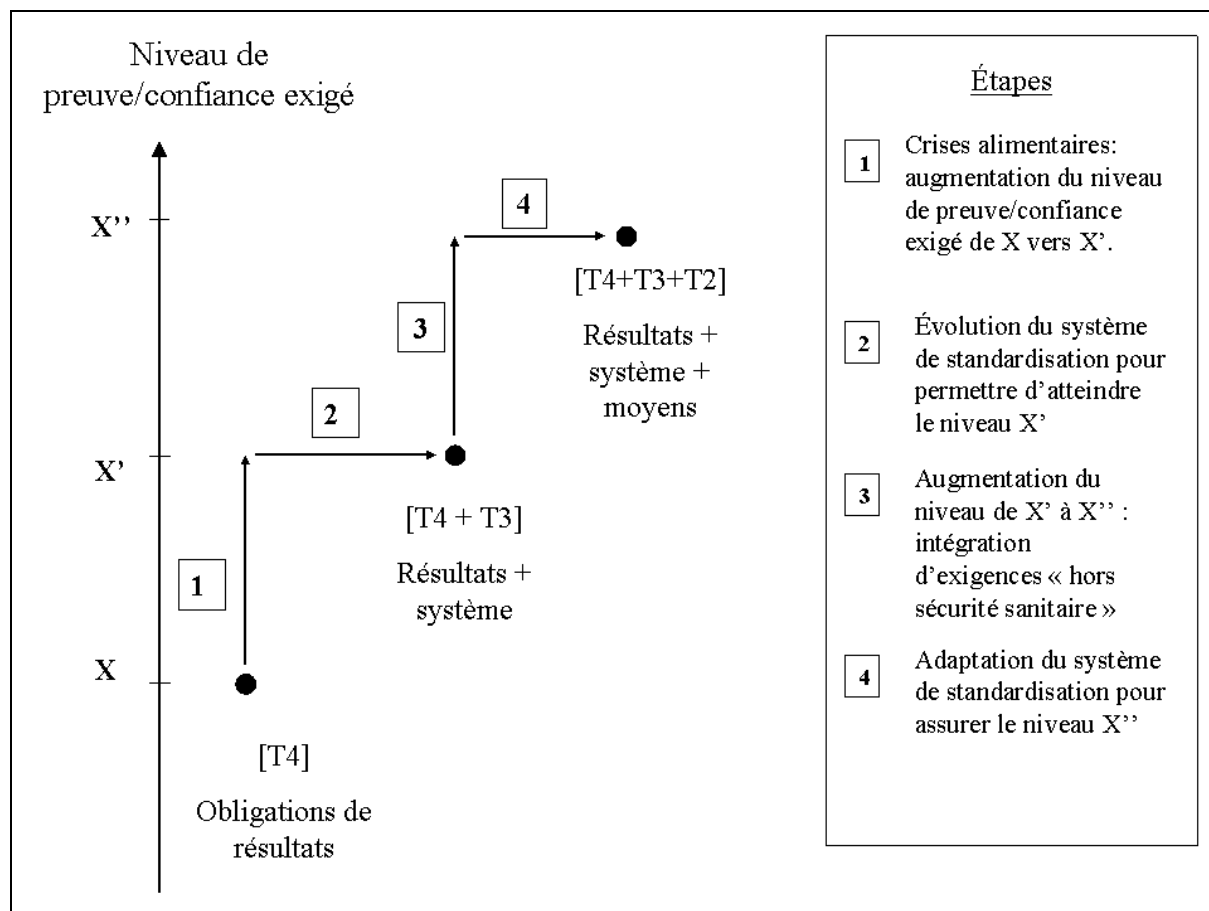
Niveau de preuve/confiance exigé

X''

X'

X

1

2

3

4

[T4]

Obligations de résultats

[T4 + T3]

Résultats + système

[T4+T3+T2]

Résultats + système + moyens

Étapes

1 Crises alimentaires: augmentation du niveau de preuve/confiance exigé de X vers X'.

2 Évolution du système de standardisation pour permettre d'atteindre le niveau X'

3 Augmentation du niveau de X' à X'' : intégration d'exigences « hors sécurité sanitaire »

4 Adaptation du système de standardisation pour assurer le niveau X''